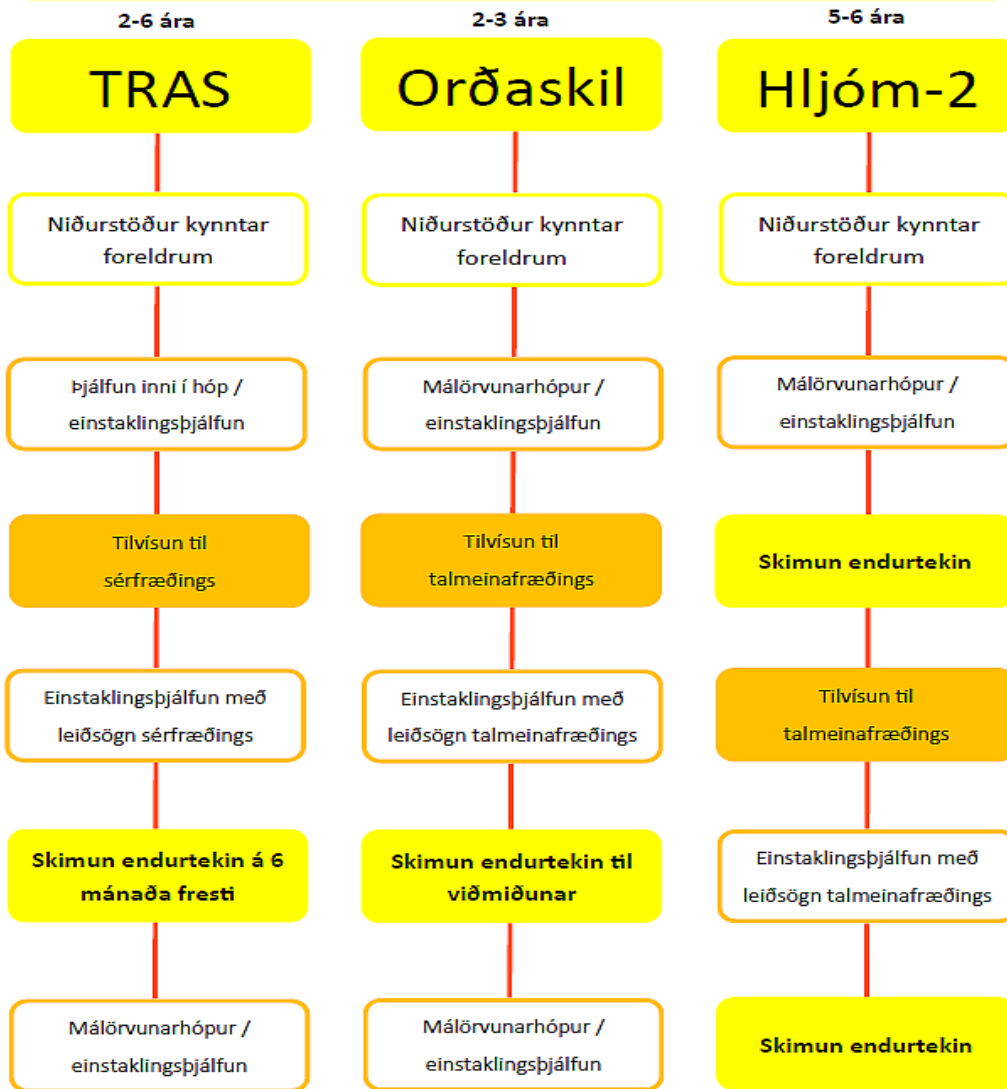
2-6 ára

TRAS

Niðurstöður kynntar foreldrum

Þjálfun inni í hóp / einstaklingsþjálfun

Tilvísun til sérfræðings

Einstaklingsþjálfun með leiðsögn sérfræðings

Skimun endurtekin á 6 mánaða fresti

Málörvunarhópur / einstaklingsþjálfun

2-3 ára

Orðaskil

Niðurstöður kynntar foreldrum

Málörvunarhópur / einstaklingsþjálfun

Tilvísun til talmeinafræðings

Einstaklingsþjálfun með leiðsögn talmeinafræðings

Skimun endurtekin til viðmiðunar

Málörvunarhópur / einstaklingsþjálfun

5-6 ára

Hljóm-2

Niðurstöður kynntar foreldrum

Málörvunarhópur / einstaklingsþjálfun

Skimun endurtekin

Tilvísun til talmeinafræðings

Einstaklingsþjálfun með leiðsögn talmeinafræðings

Skimun endurtekin